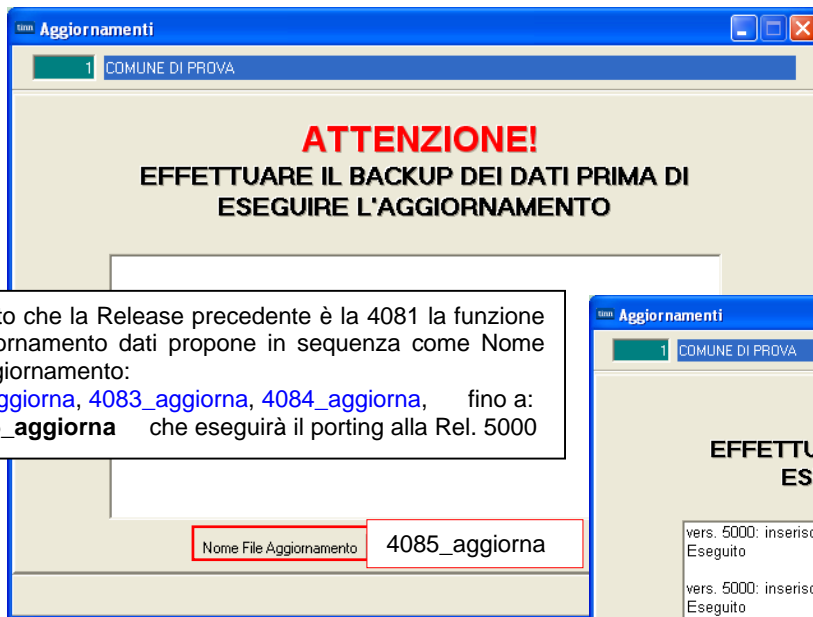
Aggiornamenti

1 COMUNE DI PROVA

ATTENZIONE!
EFFETTUARE IL BACKUP DEI DATI PRIMA DI ESEGUIRE L'AGGIORNAMENTO

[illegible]to che la Release precedente è la 4081 la funzione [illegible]rnamento dati propone in sequenza come Nome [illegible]giornamento:
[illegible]ggiorna, 4083_aggiorna, 4084_aggiorna, fino a:
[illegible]_aggiorna che eseguirà il porting alla Rel. 5000

Nome File Aggiornamento
4085_aggiorna

Aggiornamenti

1 COMUNE DI PROVA

EFFETTU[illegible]
ES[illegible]

vers. 5000: inseris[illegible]
Eseguito

vers. 5000: inseris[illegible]
Eseguito